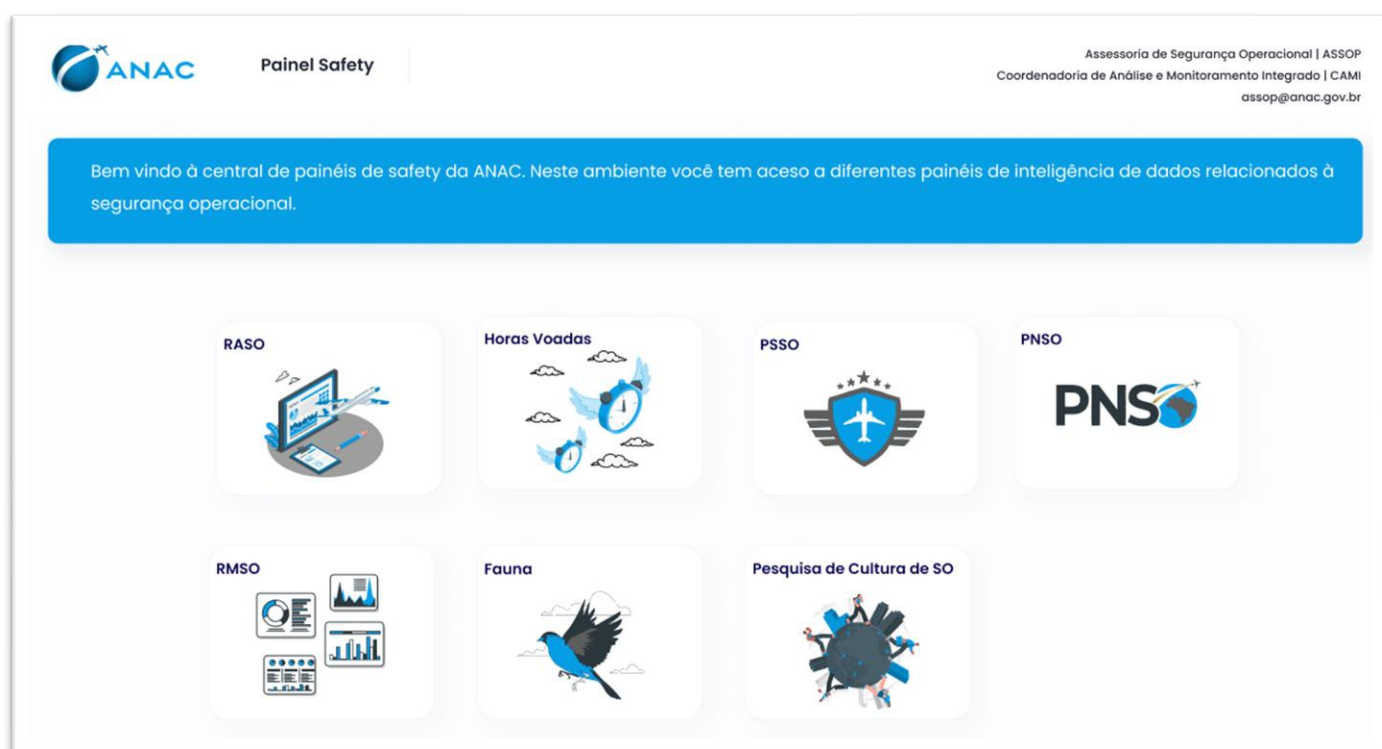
ANAC

Painel Safety

Assessoria de Segurança Operacional | ASSOP
Coordenadoria de Análise e Monitoramento Integrado | CAMI
assop@anac.gov.br

Bem vindo à central de painéis de safety da ANAC. Neste ambiente você tem aceso a diferentes painéis de inteligência de dados relacionados à segurança operacional.

RASO

Horas Voadas

PSSO

PNSO

PNSO

RMSO

Fauna

Pesquisa de Cultura de SO